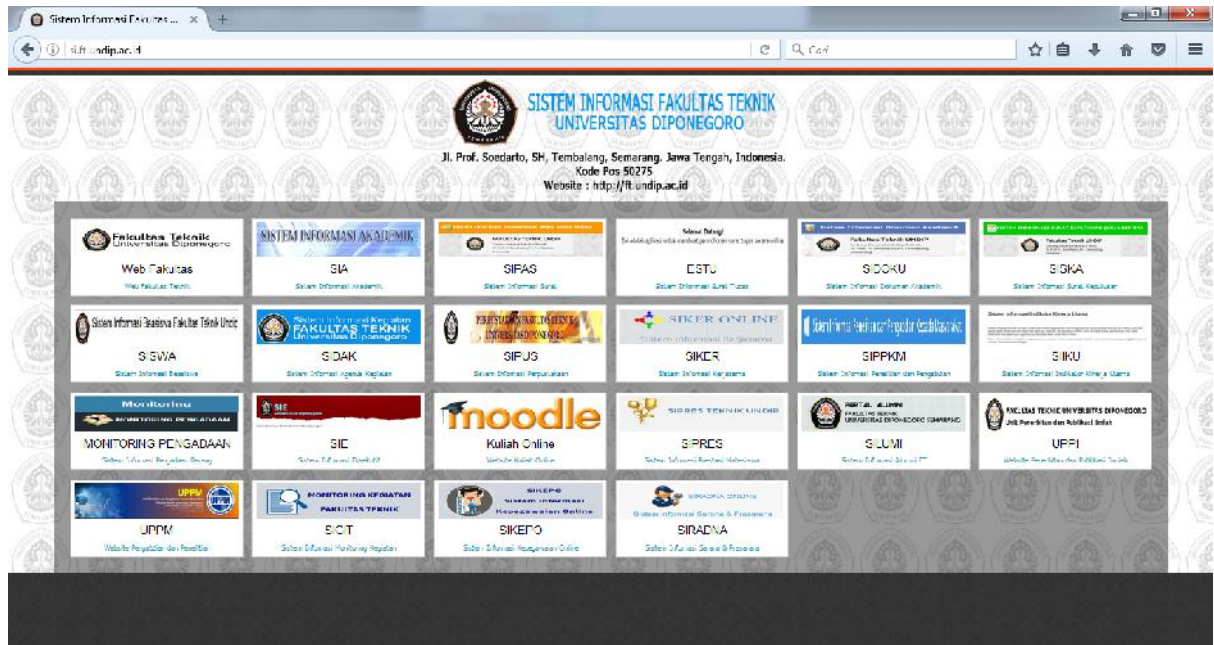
Sistem Informasi Fakultas ... ×

si.ft.undip.ac.id

Q Cari

SISTEM INFORMASI FAKULTAS TEKNIK
UNIVERSITAS DIPONEGORO

Jl. Prof. Soedarto, SH, Tembalang, Semarang, Jawa Tengah, Indonesia.
Kode Pos 50275
Website : http://ft.undip.ac.id

Fakultas Teknik Universitas Diponegoro
Web Fakultas
Web Fakultas Teknik

SISTEM INFORMASI AKADEMIK
SIA
Sistem Informasi Akademik

SIFAS
Sistem Informasi Surat

ESTU
Sistem Informasi Surat Tugas

SIDOKU
Sistem Informasi Dokumen Akademik

SISKA
Sistem Informasi Surat Kepulusan

Sistem Informasi Beasiswa Fakultas Teknik Undip
SISWA
Sistem Informasi Beasiswa

Sistem Informasi Kegiatan FAKULTAS TEKNIK Universitas Diponegoro
SIDAK
Sistem Informasi Agenda Kegiatan

SIPUS
Sistem Informasi Perpustakaan

SIKER ONLINE
Sistem Informasi Kerjasama
SIKER
Sistem Informasi Kerjasama

SIPPKM
Sistem Informasi Penelitian dan Pengabdian

SIIKU
Sistem Informasi Indikator Kinerja Utama

Monitoring
MONITORING PENGADAAN
Sistem Informasi Pengadaan Barang

SIE
SIE
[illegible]

moodle
Kuliah Online
Website Kuliah Online

SIPRES TEKNIK UNDIP
SIPRES
Sistem Informasi Prestasi Mahasiswa

PORTAL ALUMNI FAKULTAS TEKNIK UNIVERSITAS DIPONEGORO SEMARANG
SILUMI
Sistem Informasi Alumni FT

FAKULTAS TEKNIK UNIVERSITAS DIPONEGORO
Unit Penerbitan dan Publikasi Ilmiah
UPPI
Website Penerbitan dan Publikasi Ilmiah

UPPM
UPPM
Website Pengabdian dan Penelitian

MONITORING KEGIATAN FAKULTAS TEKNIK
SIGIT
Sistem Informasi Monitoring Kegiatan

SIKEPO Sistem Informasi Kepegawaian Online
SIKEPO
Sistem Informasi Kepegawaian Online

SIRADNA ONLINE
Sistem Informasi Sarana & Prasarana
SIRADNA
Sistem Informasi Sarana & Prasarana